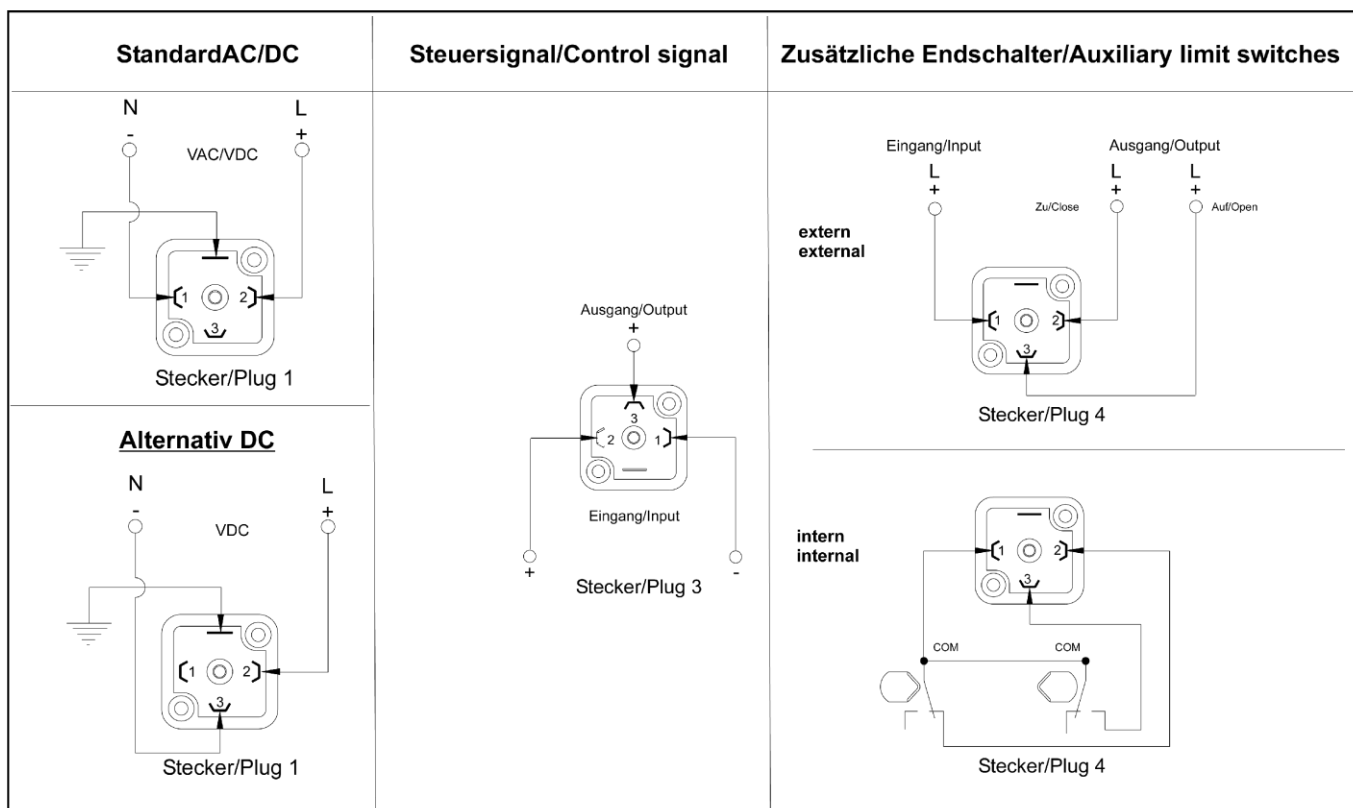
StandardAC/DC

N
-
L
+
VAC/VDC

1
2
3

Stecker/Plug 1

Alternativ DC

N
-
L
+
VDC

1
2
3

Stecker/Plug 1

Steuersignal/Control signal

Ausgang/Output
+

3
2
1

Eingang/Input

+
-

Stecker/Plug 3

Zusätzliche Endschalter/Auxiliary limit switches

Eingang/Input
L
+

Ausgang/Output
L
+
Zu/Close
L
+
Auf/Open

extern
external

1
2
3

Stecker/Plug 4

intern
internal

1
2
3

COM
COM

Stecker/Plug 4